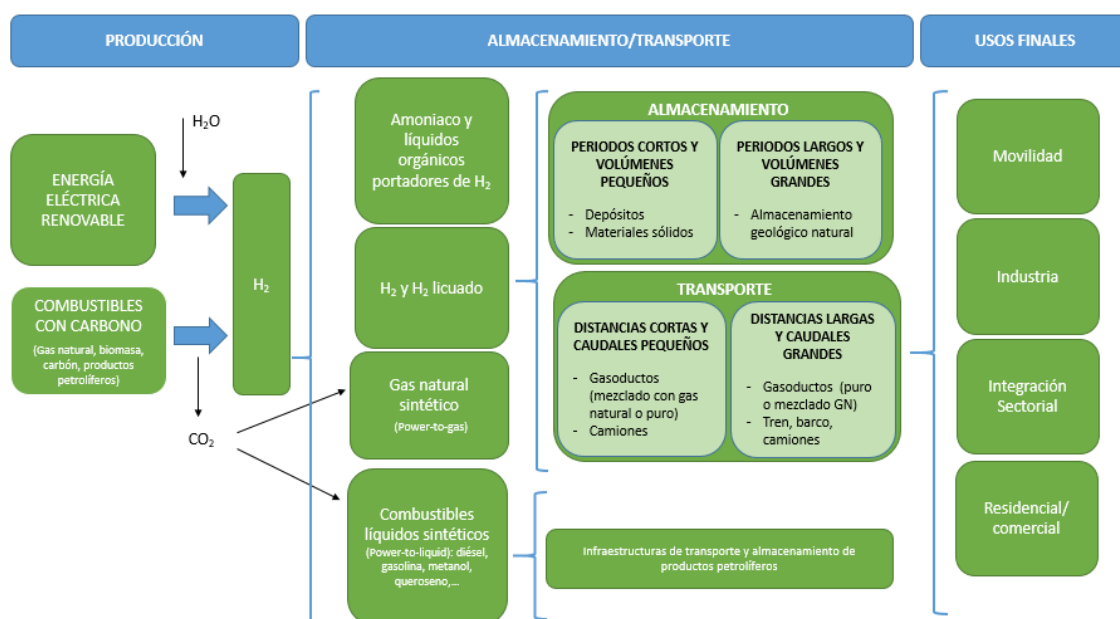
PRODUCCIÓN

ALMACENAMIENTO/TRANSPORTE

USOS FINALES

$H_2O$

ENERGÍA ELÉCTRICA RENOVABLE

COMBUSTIBLES CON CARBONO

(Gas natural, biomasa, carbón, productos petrolíferos)

$H_2$

$CO_2$

Amoniaco y líquidos orgánicos portadores de $H_2$

$H_2$ y $H_2$ licuado

Gas natural sintético

(Power-to-gas)

Combustibles líquidos sintéticos

(Power-to-liquid): diésel, gasolina, metanol, queroseno,...

ALMACENAMIENTO

PERIODOS CORTOS Y VOLÚMENES PEQUEÑOS

- Depósitos
- Materiales sólidos

PERIODOS LARGOS Y VOLÚMENES GRANDES

- Almacenamiento geológico natural

TRANSPORTE

DISTANCIAS CORTAS Y CAUDALES PEQUEÑOS

- Gasoductos (mezclado con gas natural o puro)
- Camiones

DISTANCIAS LARGAS Y CAUDALES GRANDES

- Gasoductos (puro o mezclado GN)
- Tren, barco, camiones

Infraestructuras de transporte y almacenamiento de productos petrolíferos

Movilidad

Industria

Integración Sectorial

Residencial/ comercial